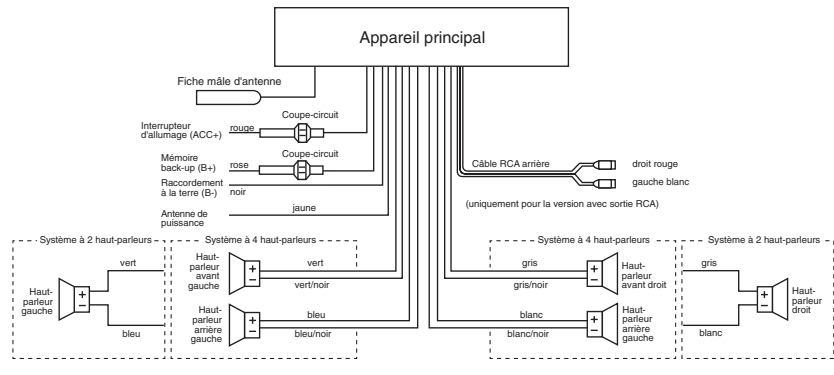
Appareil principal

Fiche mâle d'antenne

Interrupteur d'allumage (ACC+)
rouge
Coupe-circuit

Mémoire back-up (B+)
rose
Coupe-circuit

Raccordement à la terre (B-)
noir

Antenne de puissance
jaune

Câble RCA arrière
droit rouge
gauche blanc

(uniquement pour la version avec sortie RCA)

Système à 2 haut-parleurs
vert
Haut-parleur gauche
+
−
bleu

Système à 4 haut-parleurs
Haut-parleur avant gauche
+
−
vert
vert/noir
Haut-parleur arrière gauche
+
−
bleu
bleu/noir

Système à 4 haut-parleurs
gris
gris/noir
+
−
Haut-parleur avant droit
blanc
blanc/noir
+
−
Haut-parleur arrière gauche

Système à 2 haut-parleurs
gris
+
−
Haut-parleur droit
blanc